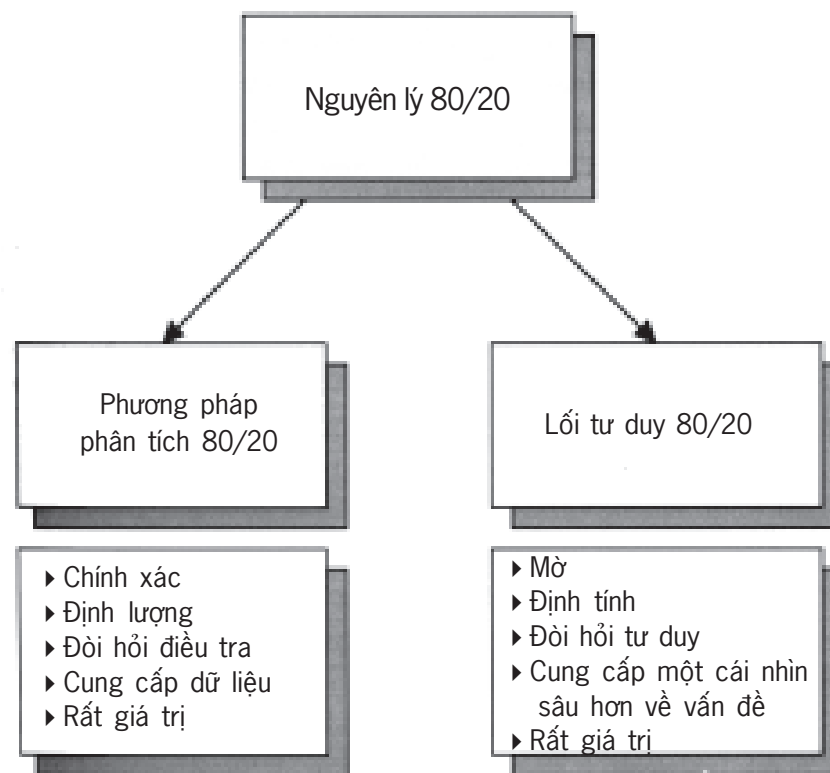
Nguyên lý 80/20

Phương pháp phân tích 80/20

Lối tư duy 80/20

▸ Chính xác
▸ Định lượng
▸ Đòi hỏi điều tra
▸ Cung cấp dữ liệu
▸ Rất giá trị

▸ Mờ
▸ Định tính
▸ Đòi hỏi tư duy
▸ Cung cấp một cái nhìn sâu hơn về vấn đề
▸ Rất giá trị